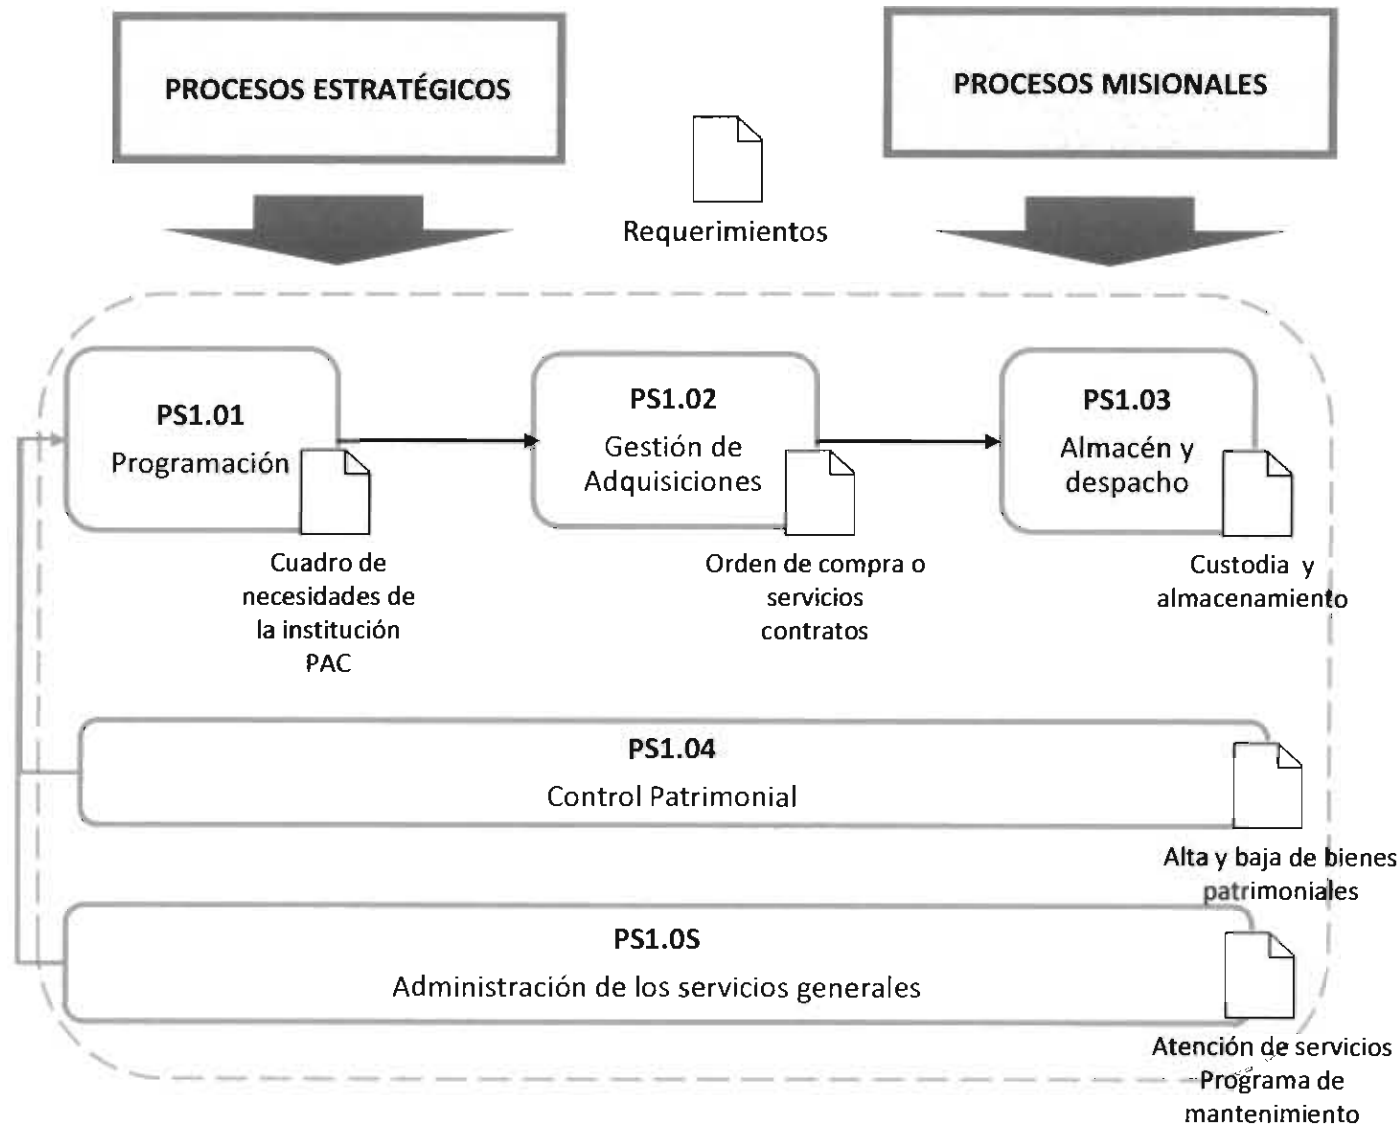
PROCESOS ESTRATÉGICOS

PROCESOS MISIONALES

Requerimientos

PS1.01
Programación

Cuadro de necesidades de la institución PAC

PS1.02
Gestión de Adquisiciones

Orden de compra o servicios contratos

PS1.03
Almacén y despacho

Custodia y almacenamiento

PS1.04
Control Patrimonial

Alta y baja de bienes patrimoniales

PS1.0S
Administración de los servicios generales

Atención de servicios Programa de mantenimiento